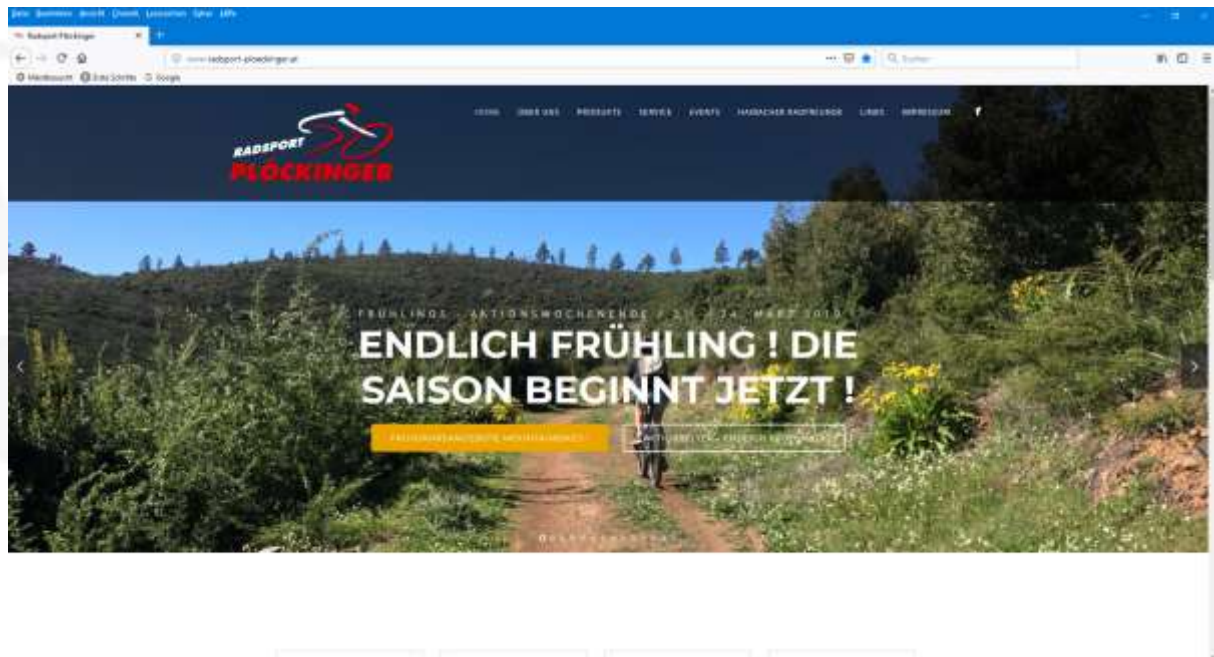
Datei Bearbeiten Ansicht Chronik Lesezeichen Extras Hilfe

Radsport Plöckinger

www.radsport-ploeckinger.at

Suchen

Meistbesucht Erste Schritte Google

RADSPORT PLÖCKINGER

HOME ÜBER UNS PRODUKTE SERVICE EVENTS HAIBACHER RADFREUNDE LINKS IMPRESSUM

FRÜHLINGS - AKTIONSWOCHENENDE 2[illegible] - 24. MÄRZ 2019

ENDLICH FRÜHLING ! DIE SAISON BEGINNT JETZT !

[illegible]

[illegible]